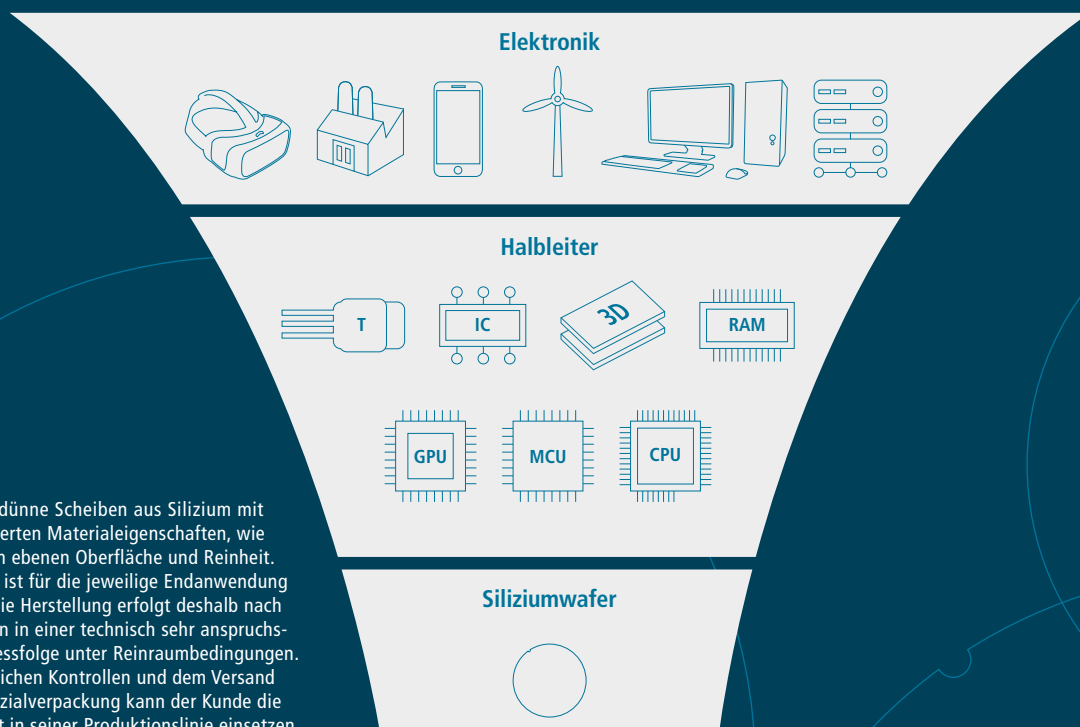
Elektronik

Halbleiter

T

IC

3D

RAM

GPU

MCU

CPU

Siliziumwafer

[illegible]dünne Scheiben aus Silizium mit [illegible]erten Materialeigenschaften, wie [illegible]n ebenen Oberfläche und Reinheit. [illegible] ist für die jeweilige Endanwendung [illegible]ie Herstellung erfolgt deshalb nach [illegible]n in einer technisch sehr anspruchs-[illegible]essfolge unter Reinraumbedingungen. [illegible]ichen Kontrollen und dem Versand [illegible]zialverpackung kann der Kunde die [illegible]t in seiner Produktionslinie einsetzen.